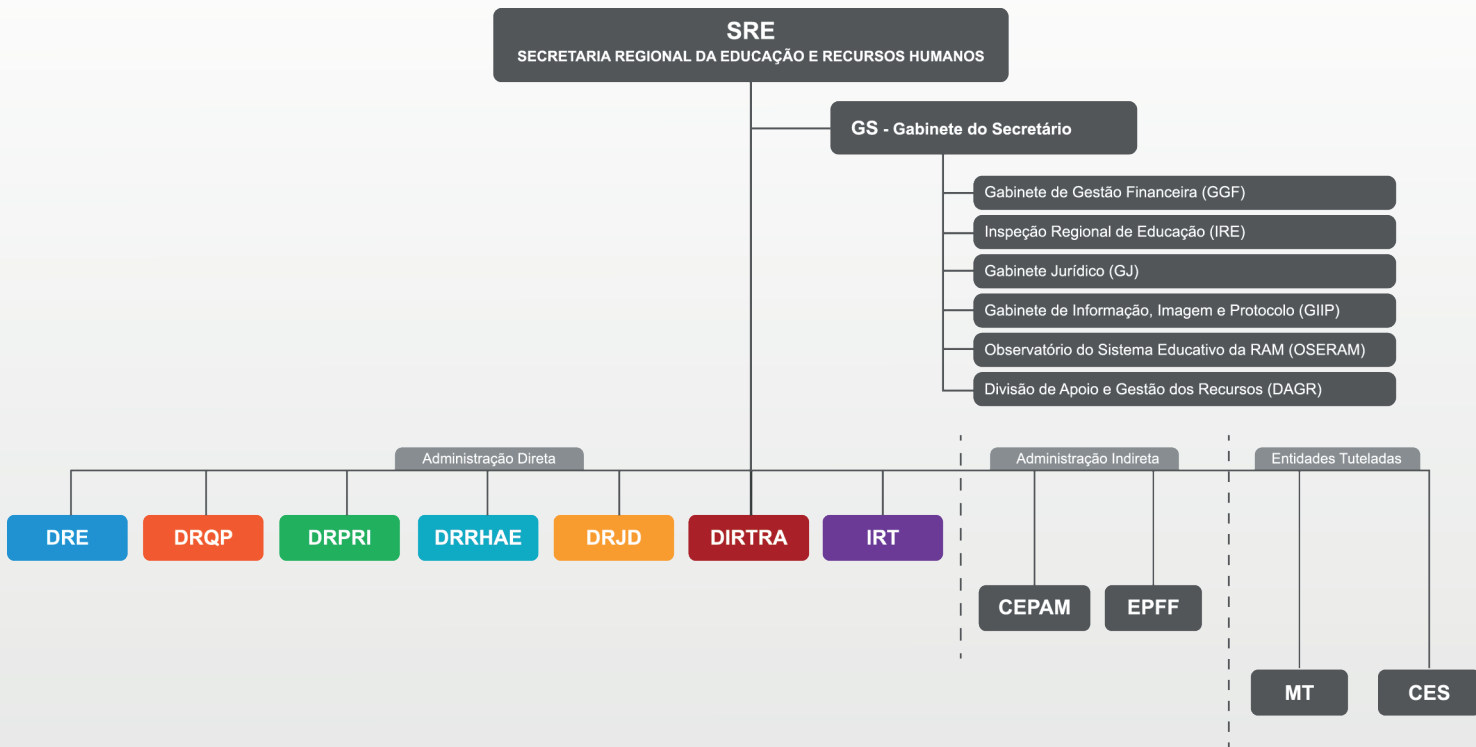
SRE
SECRETARIA REGIONAL DA EDUCAÇÃO E RECURSOS HUMANOS

GS - Gabinete do Secretário

Gabinete de Gestão Financeira (GGF)
Inspeção Regional de Educação (IRE)
Gabinete Jurídico (GJ)
Gabinete de Informação, Imagem e Protocolo (GIIP)
Observatório do Sistema Educativo da RAM (OSERAM)
Divisão de Apoio e Gestão dos Recursos (DAGR)

Administração Direta
DRE
DRQP
DRPRI
DRRHAE
DRJD
DIRTRA
IRT

Administração Indireta
CEPAM
EPFF

Entidades Tuteladas
MT
CES